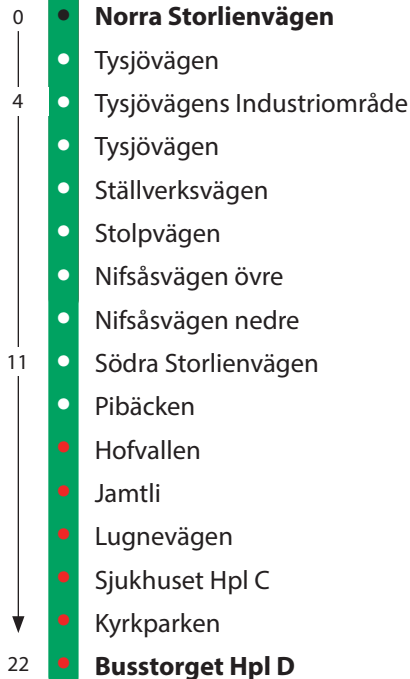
0 Norra Storlienvägen
Tysjövägen
4 Tysjövägens Industriområde
Tysjövägen
Ställverksvägen
Stolpvägen
Nifsåsvägen övre
Nifsåsvägen nedre
11 Södra Storlienvägen
Pibäcken
Hofvallen
Jamtli
Lugnevägen
Sjukhuset Hpl C
Kyrkparken
22 Busstorget Hpl D